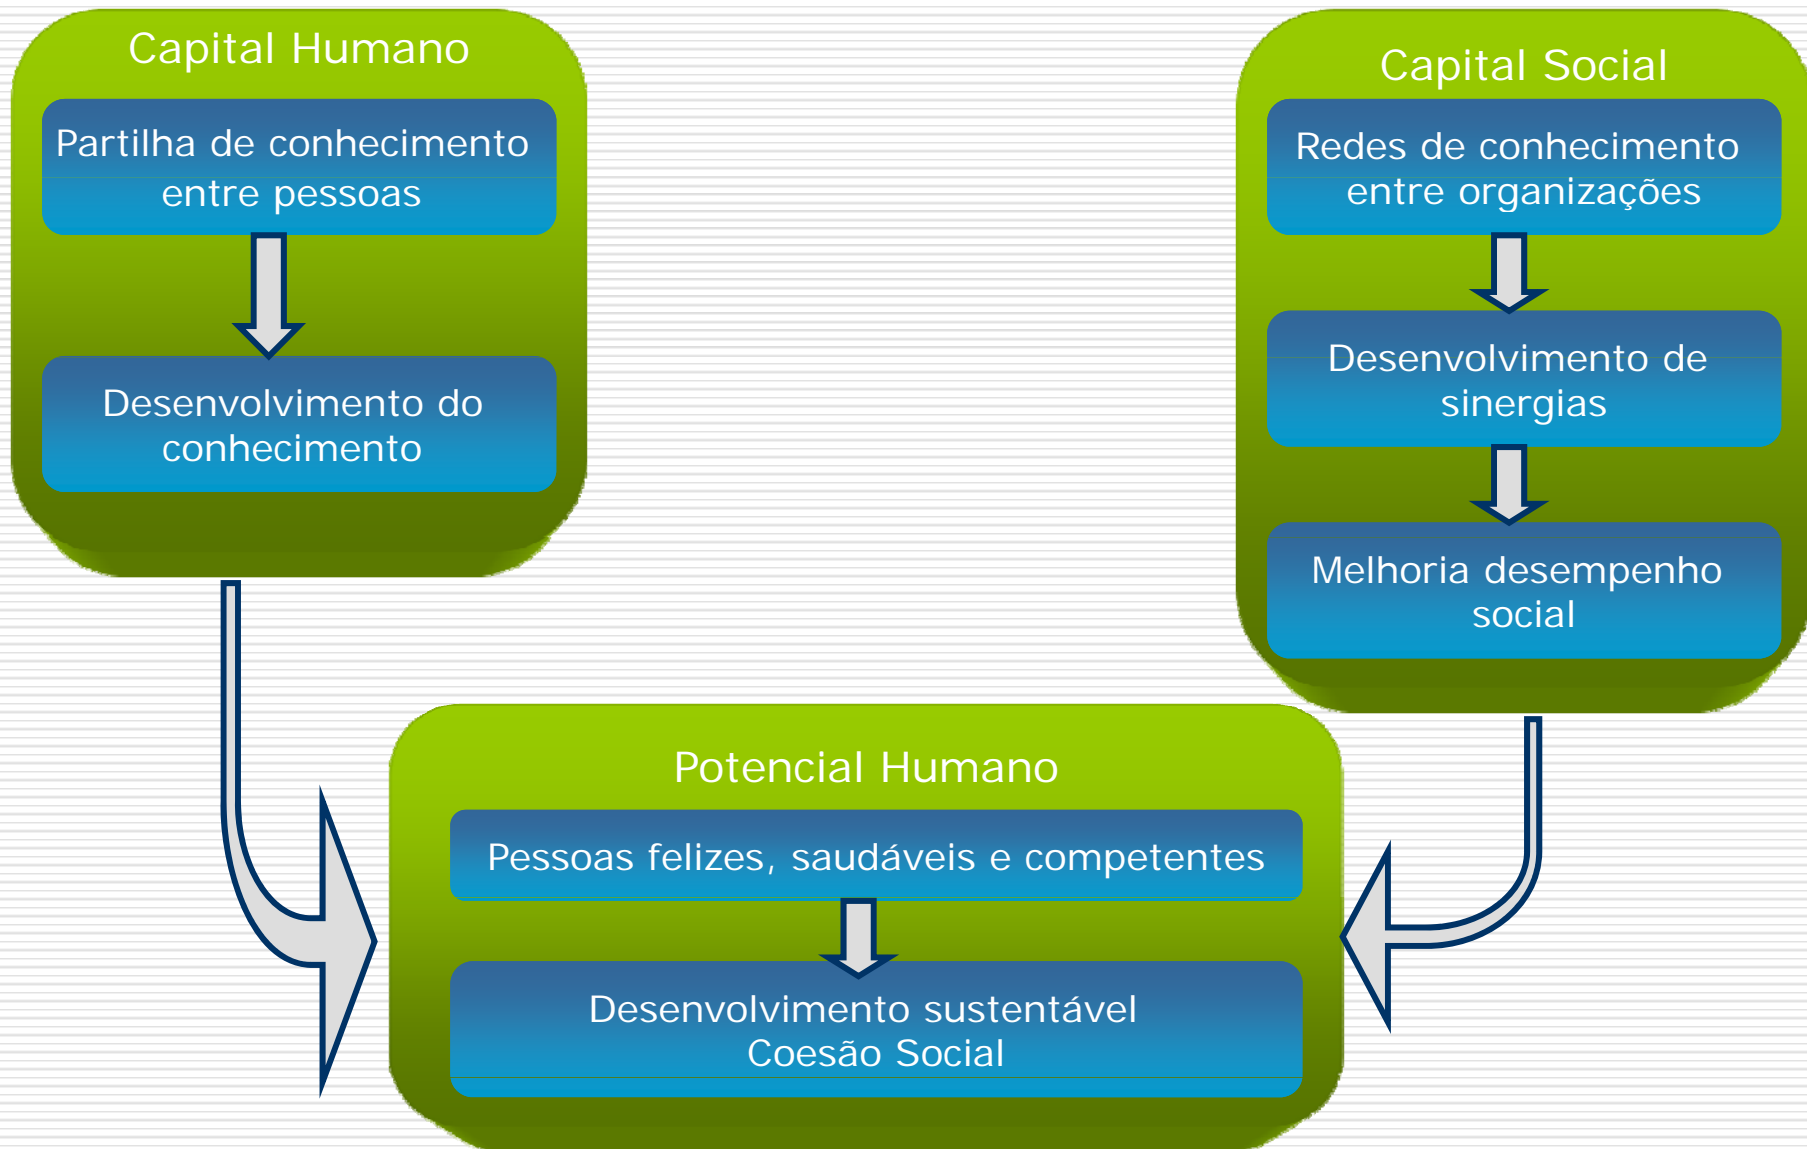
Capital Humano

Partilha de conhecimento entre pessoas

Desenvolvimento do conhecimento

Capital Social

Redes de conhecimento entre organizações

Desenvolvimento de sinergias

Melhoria desempenho social

Potencial Humano

Pessoas felizes, saudáveis e competentes

Desenvolvimento sustentável
Coesão Social